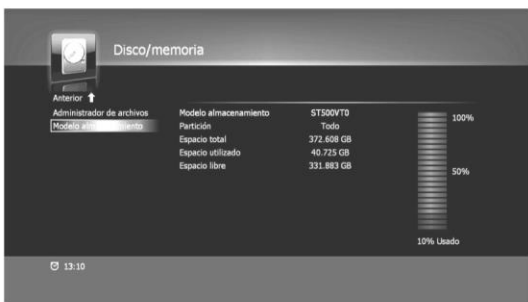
Disco/memoria

Anterior

Administrador de archivos

Modelo al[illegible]iento

| Modelo almacenamiento | ST500VT0 |
|---|---|
| Partición | Todo |
| Espacio total | 372.608 GB |
| Espacio utilizado | 40.725 GB |
| Espacio libre | 331.883 GB |

100%

50%

10% Usado

13:10